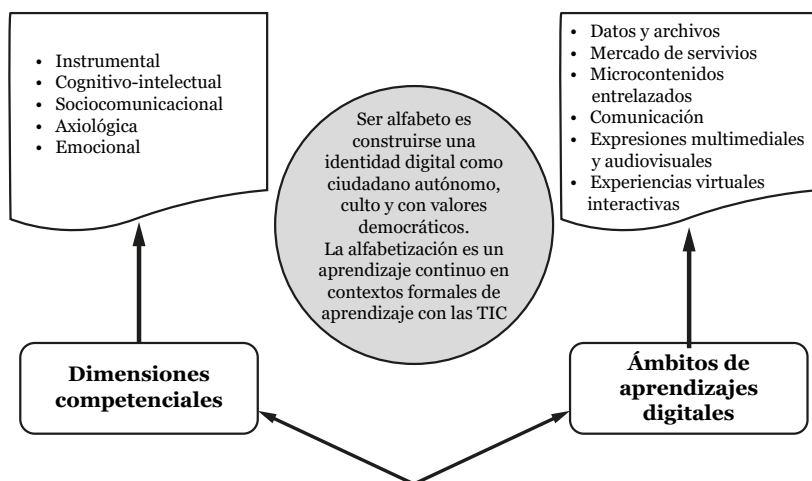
- Instrumental
- Cognitivo-intelectual
- Sociocomunicacional
- Axiológica
- Emocional

Ser alfabeto es construirse una identidad digital como ciudadano autónomo, culto y con valores democráticos.
La alfabetización es un aprendizaje continuo en contextos formales de aprendizaje con las TIC

- Datos y archivos
- Mercado de servivios
- Microcontenidos entrelazados
- Comunicación
- Expresiones multimediales y audiovisuales
- Experiencias virtuales interactivas

Dimensiones competenciales

Ámbitos de aprendizajes digitales